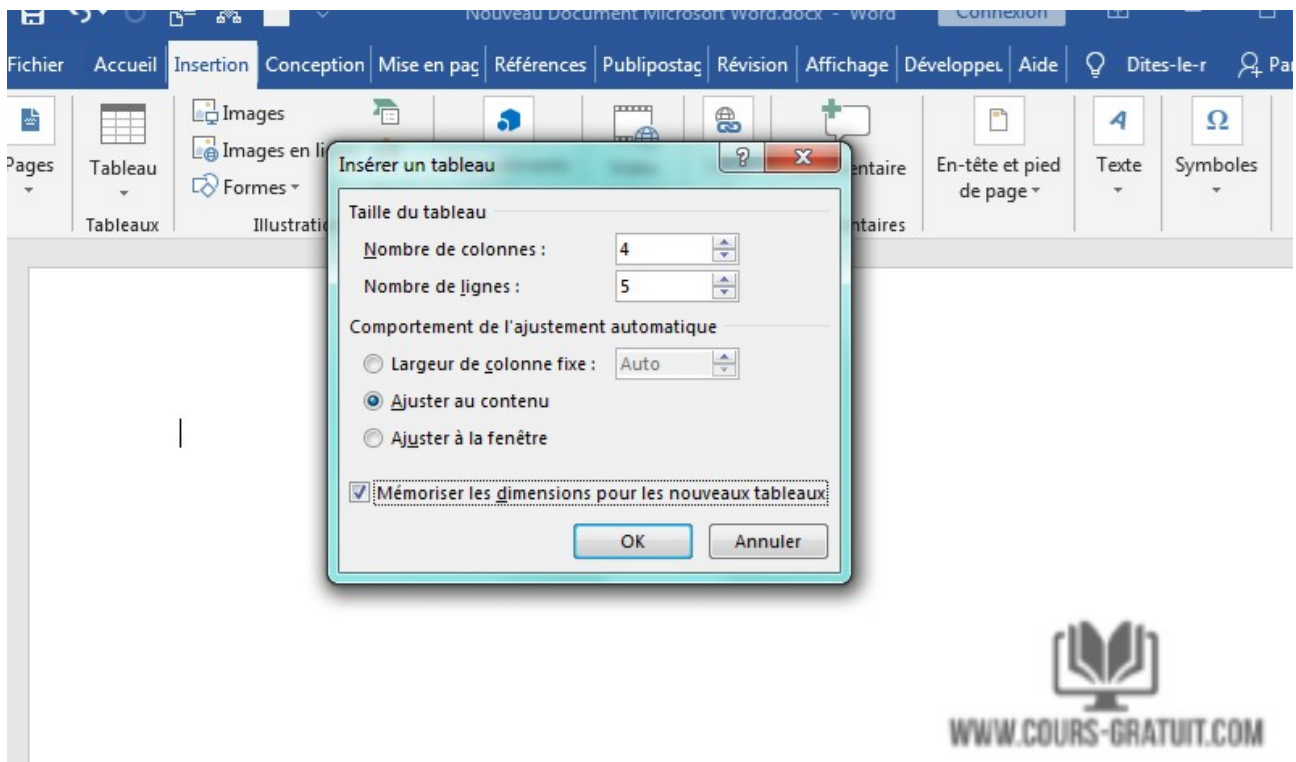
Nouveau Document Microsoft Word.docx - Word

Connexion

Fichier Accueil Insertion Conception Mise en pag Références Publipostag Révision Affichage Développeı Aide Dites-le-r Pa

Pages

Tableau

Tableaux

Images

Images en li

Formes

Illustrati

entaire

ntaires

En-tête et pied de page

Texte

Symboles

Insérer un tableau

?

X

Taille du tableau

Nombre de colonnes : 4

Nombre de lignes : 5

Comportement de l'ajustement automatique

Largeur de colonne fixe : Auto

Ajuster au contenu

Ajuster à la fenêtre

Mémoriser les dimensions pour les nouveaux tableaux

OK

Annuler

WWW.COURS-GRATUIT.COM